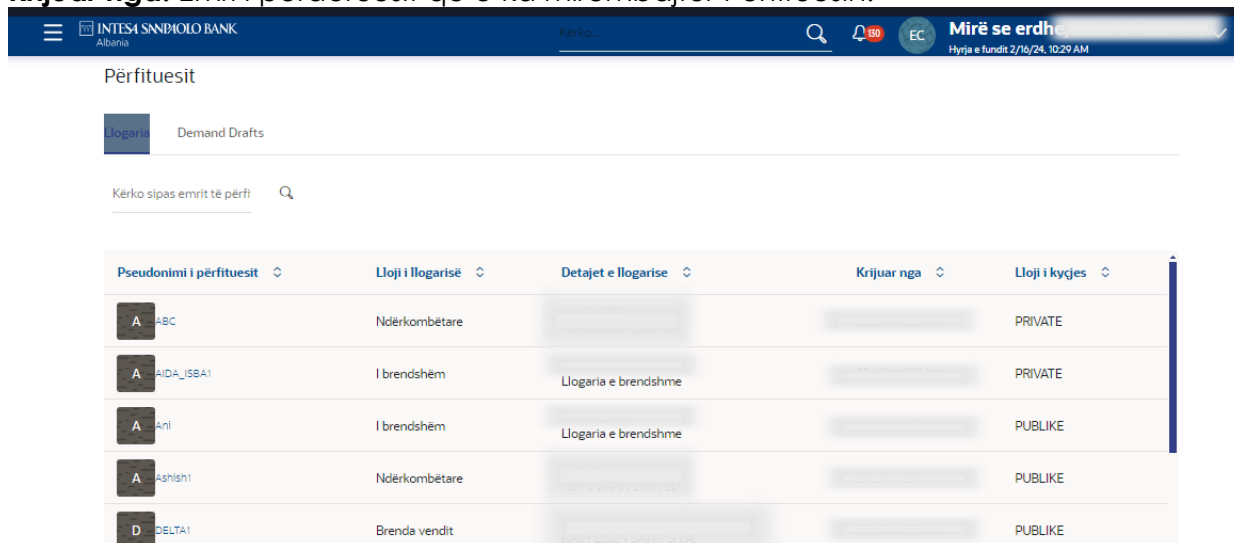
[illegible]

INTESA SANPAOLO BANK
Albania

Kërko...

130

EC

Mirë se erdh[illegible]
Hyrja e fundit 2/16/24, 10:29 AM

Përfituesit

Llogaria Demand Drafts

Kërko sipas emrit të përfi

| Pseudonimi i përfituesit | Lloji i llogarisë | Detajet e llogarise | Krijuar nga | Lloji i kyçjes |
|---|---|---|---|---|
| A ABC | Ndërkombëtare | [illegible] | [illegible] | PRIVATE |
| A AIDA_ISBA1 | I brendshëm | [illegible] Llogaria e brendshme | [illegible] | PRIVATE |
| A Ani | I brendshëm | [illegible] Llogaria e brendshme | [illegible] | PUBLIKE |
| A Ashish1 | Ndërkombëtare | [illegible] | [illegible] | PUBLIKE |
| D DELTA1 | Brenda vendit | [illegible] | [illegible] | PUBLIKE |